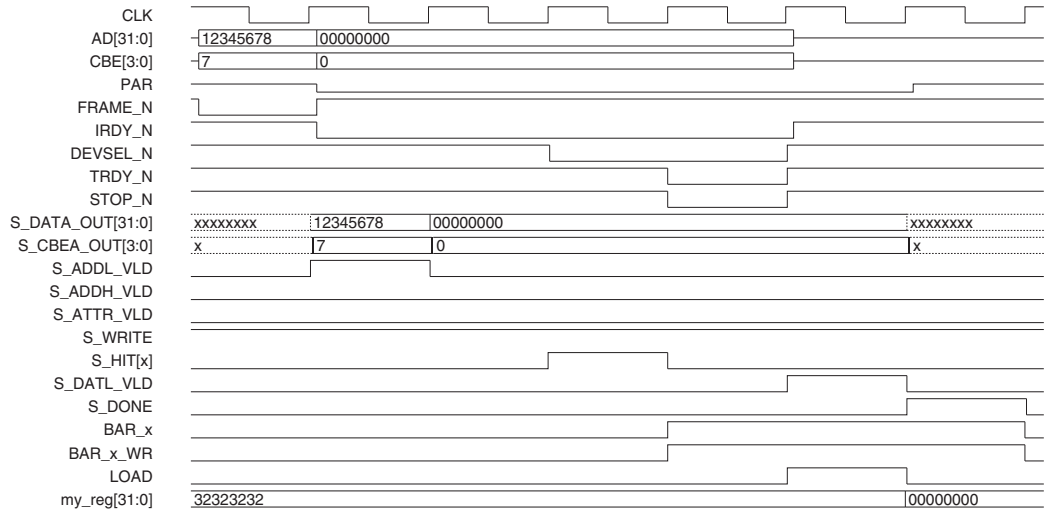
CLK
AD[31:0] 12345678 00000000
CBE[3:0] 7 0
PAR
FRAME_N
IRDY_N
DEVSEL_N
TRDY_N
STOP_N
S_DATA_OUT[31:0] xxxxxxxx 12345678 00000000 xxxxxxxx
S_CBEA_OUT[3:0] x 7 0 x
S_ADDL_VLD
S_ADDH_VLD
S_ATTR_VLD
S_WRITE
S_HIT[x]
S_DATL_VLD
S_DONE
BAR_x
BAR_x_WR
LOAD
my_reg[31:0] 32323232 00000000